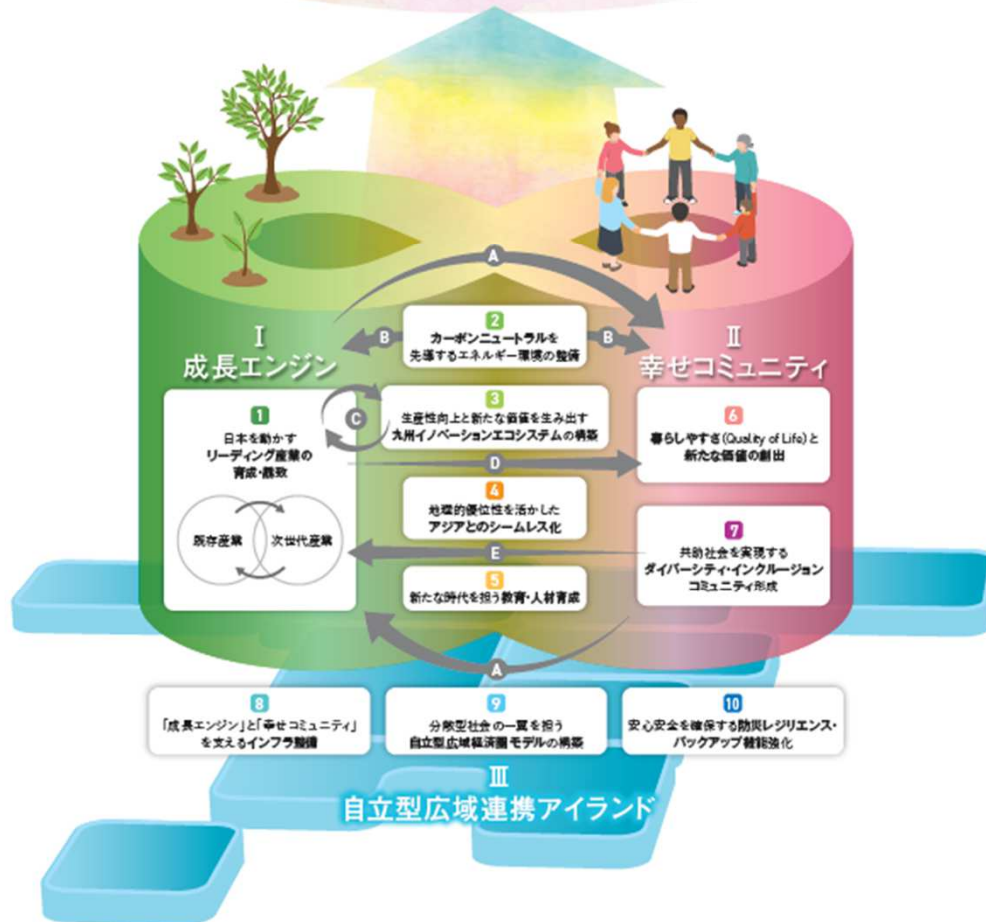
A

I
成長エンジン

B

2
カーボンニュートラルを
先導するエネルギー環境の整備

B

II
幸せコミュニティ

1
日本を動かす
リーディング産業の
育成・誘致

既存産業

次世代産業

C

3
生産性向上と新たな価値を生み出す
九州イノベーションエコシステムの構築

6
暮らしやすさ(Quality of Life)と
新たな価値の創出

D

4
地理的優位性を活かした
アジアとのシームレス化

E

7
共助社会を実現する
ダイバーシティ・インクルージョン
コミュニティ形成

5
新たな時代を担う教育・人材育成

A

8
「成長エンジン」と「幸せコミュニティ」
を支えるインフラ整備

9
分散型社会の一翼を担う
自立型広域経済圏モデルの構築

10
安心安全を確保する防災レジリエンス・
バックアップ機能強化

III
自立型広域連携アイランド